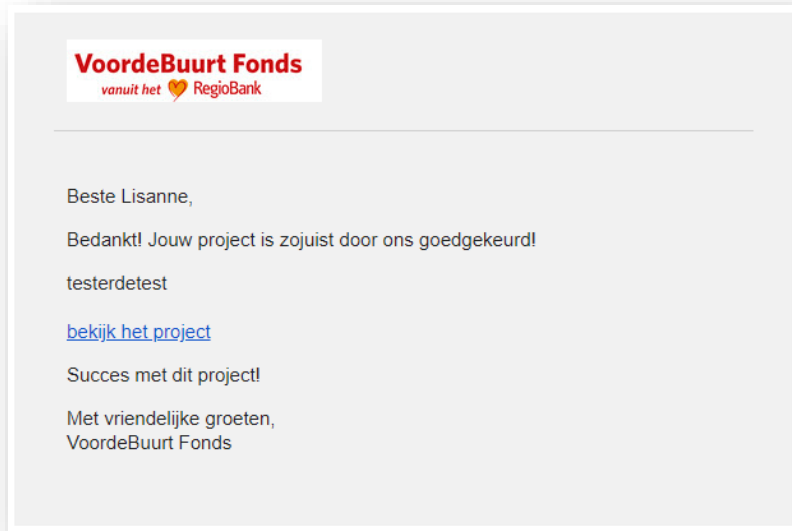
VoordeBuurt Fonds
vanuit het RegioBank

Beste Lisanne,

Bedankt! Jouw project is zojuist door ons goedgekeurd!

testerdetest

bekijk het project

Succes met dit project!

Met vriendelijke groeten,
VoordeBuurt Fonds